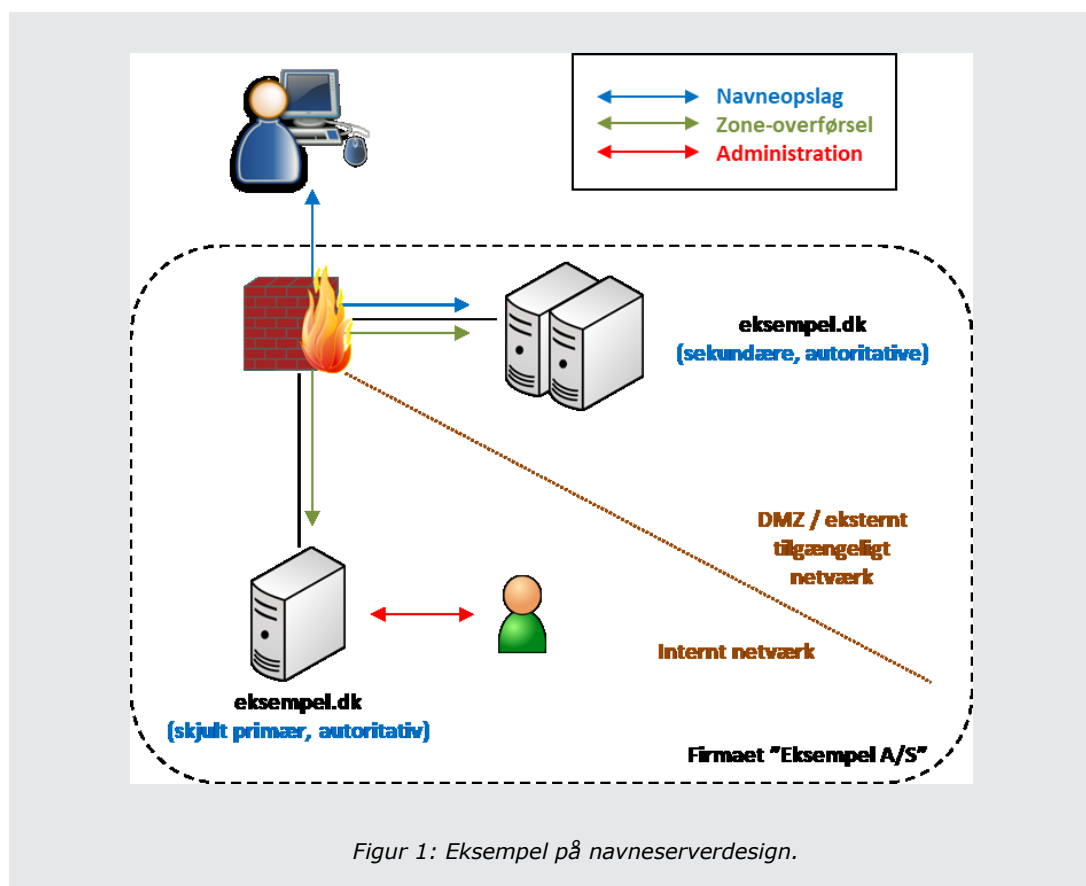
Navneopslag
Zone-overførsel
Administration

eksempel.dk
(sekundære, autoritative)

DMZ / eksternt tilgængeligt netværk

Internt netværk

eksempel.dk
(skjult primær, autoritativ)

Firmaet "Eksempel A/S"

Figur 1: Eksempel på navneserverdesign.